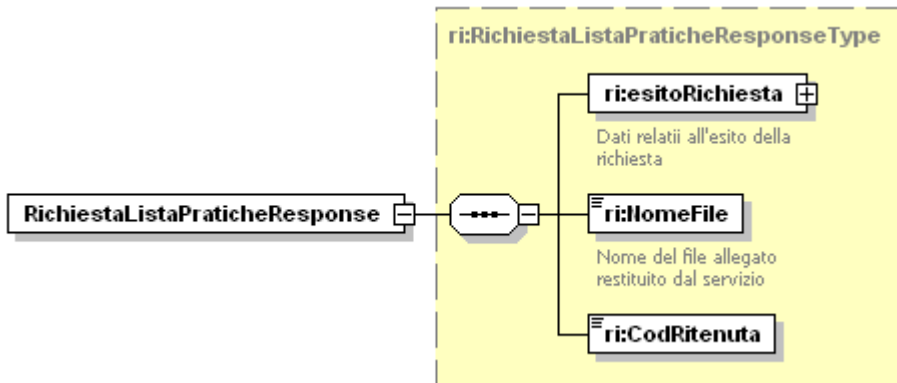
ri:RichiestaListaPraticheResponseType

RichiestaListaPraticheResponse

ri:esitoRichiesta

Dati relatii all'esito della richiesta

ri:NomeFile

Nome del file allegato restituito dal servizio

ri:CodRitenuta